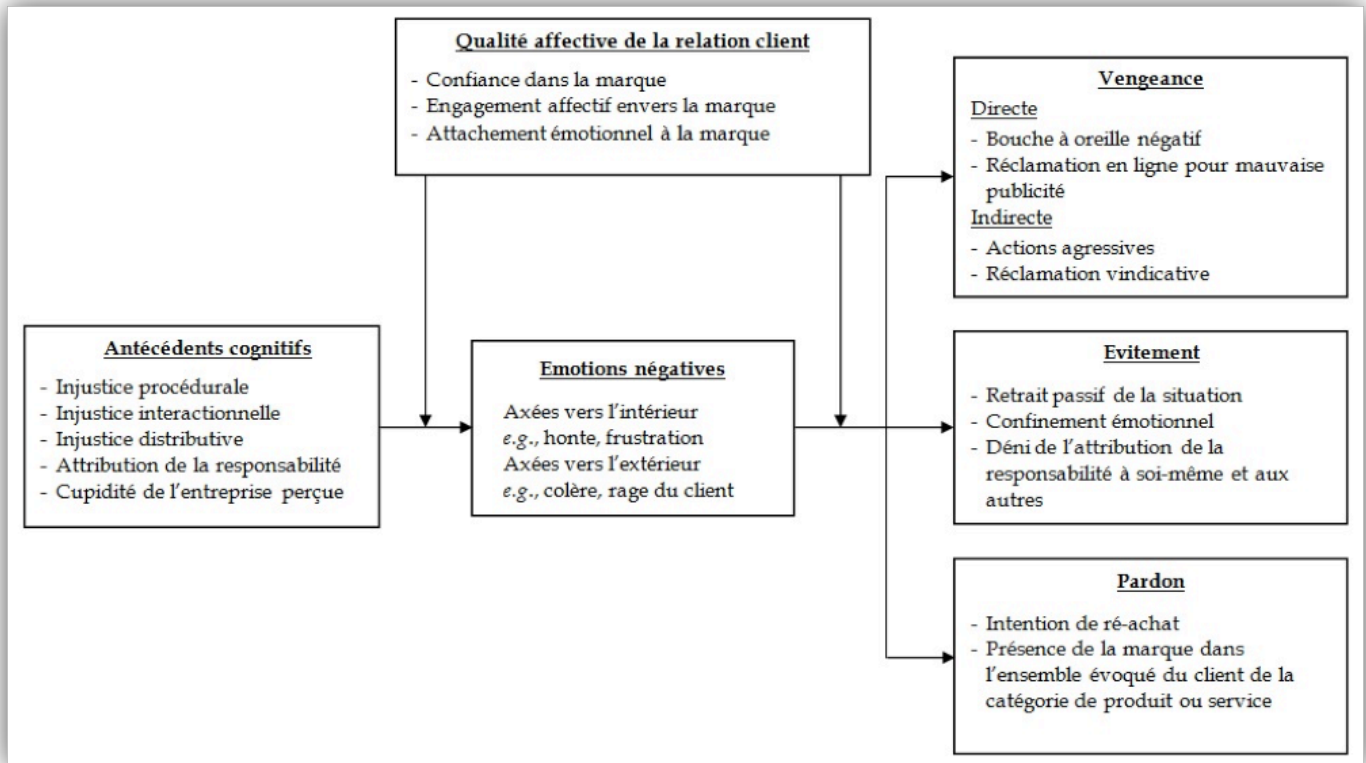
Qualité affective de la relation client

- Confiance dans la marque
- Engagement affectif envers la marque
- Attachement émotionnel à la marque

Antécédents cognitifs

- Injustice procédurale
- Injustice interactionnelle
- Injustice distributive
- Attribution de la responsabilité
- Cupidité de l'entreprise perçue

Emotions négatives

Axées vers l'intérieur
*e.g.*, honte, frustration
Axées vers l'extérieur
*e.g.*, colère, rage du client

Vengeance

Directe
- Bouche à oreille négatif
- Réclamation en ligne pour mauvaise publicité

Indirecte
- Actions agressives
- Réclamation vindicative

Evitement

- Retrait passif de la situation
- Confinement émotionnel
- Déni de l'attribution de la responsabilité à soi-même et aux autres

Pardon

- Intention de ré-achat
- Présence de la marque dans l'ensemble évoqué du client de la catégorie de produit ou service